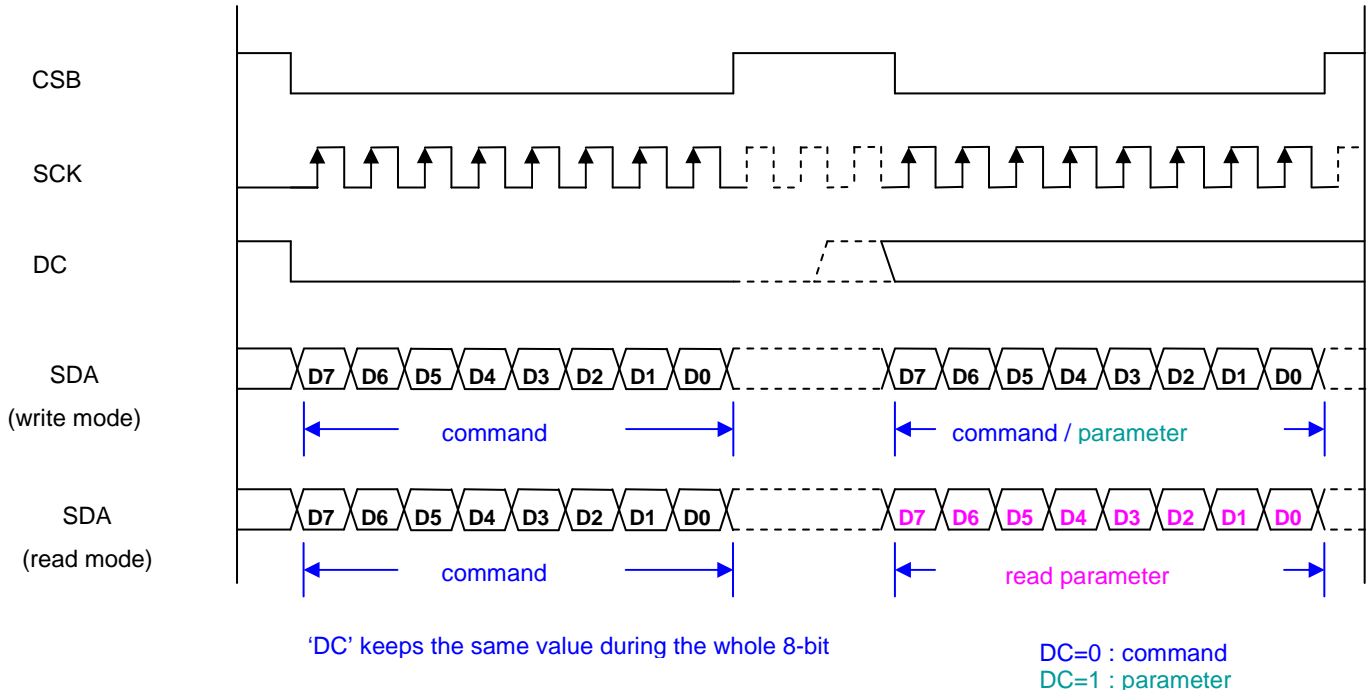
CSB

SCK

DC

SDA
(write mode)

D7 D6 D5 D4 D3 D2 D1 D0

command

D7 D6 D5 D4 D3 D2 D1 D0

command / parameter

SDA
(read mode)

D7 D6 D5 D4 D3 D2 D1 D0

command

D7 D6 D5 D4 D3 D2 D1 D0

read parameter

'DC' keeps the same value during the whole 8-bit

DC=0 : command
DC=1 : parameter